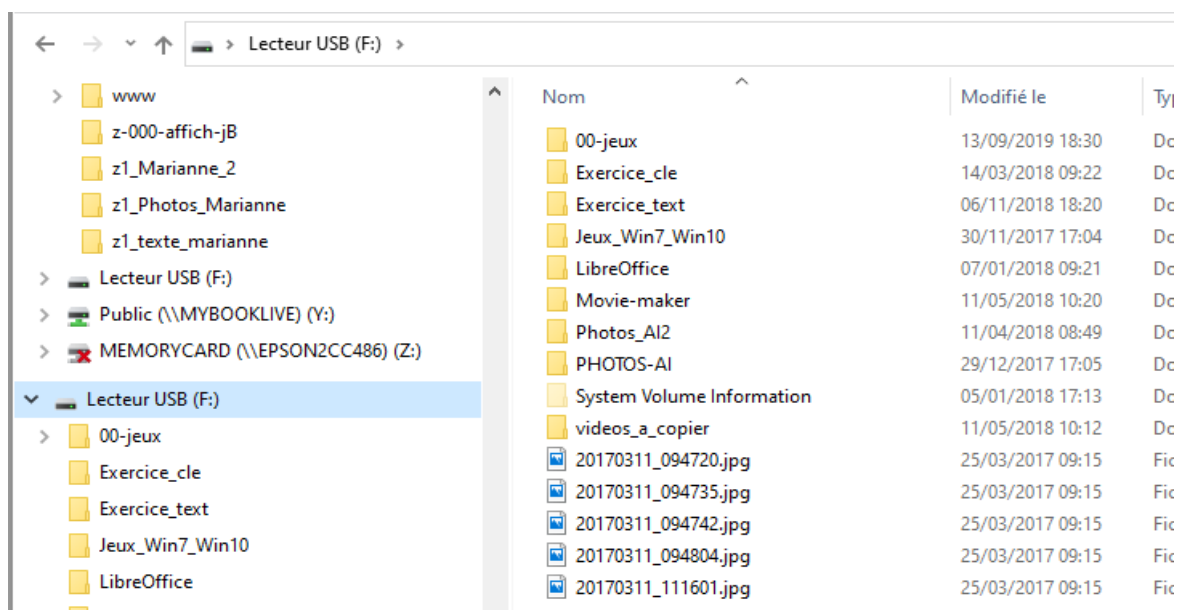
Lecteur USB (F:) >

www
z-000-affich-jB
z1_Marianne_2
z1_Photos_Marianne
z1_texte_marianne
Lecteur USB (F:)
Public (\\MYBOOKLIVE) (Y:)
MEMORYCARD (\\EPSON2CC486) (Z:)
Lecteur USB (F:)
00-jeux
Exercice_cle
Exercice_text
Jeux_Win7_Win10
LibreOffice

| Nom | Modifié le | Typ |
|---|---|---|
| 00-jeux | 13/09/2019 18:30 | Do |
| Exercice_cle | 14/03/2018 09:22 | Do |
| Exercice_text | 06/11/2018 18:20 | Do |
| Jeux_Win7_Win10 | 30/11/2017 17:04 | Do |
| LibreOffice | 07/01/2018 09:21 | Do |
| Movie-maker | 11/05/2018 10:20 | Do |
| Photos_AI2 | 11/04/2018 08:49 | Do |
| PHOTOS-AI | 29/12/2017 17:05 | Do |
| System Volume Information | 05/01/2018 17:13 | Do |
| videos_a_copier | 11/05/2018 10:12 | Do |
| 20170311_094720.jpg | 25/03/2017 09:15 | Fic |
| 20170311_094735.jpg | 25/03/2017 09:15 | Fic |
| 20170311_094742.jpg | 25/03/2017 09:15 | Fic |
| 20170311_094804.jpg | 25/03/2017 09:15 | Fic |
| 20170311_111601.jpg | 25/03/2017 09:15 | Fic |